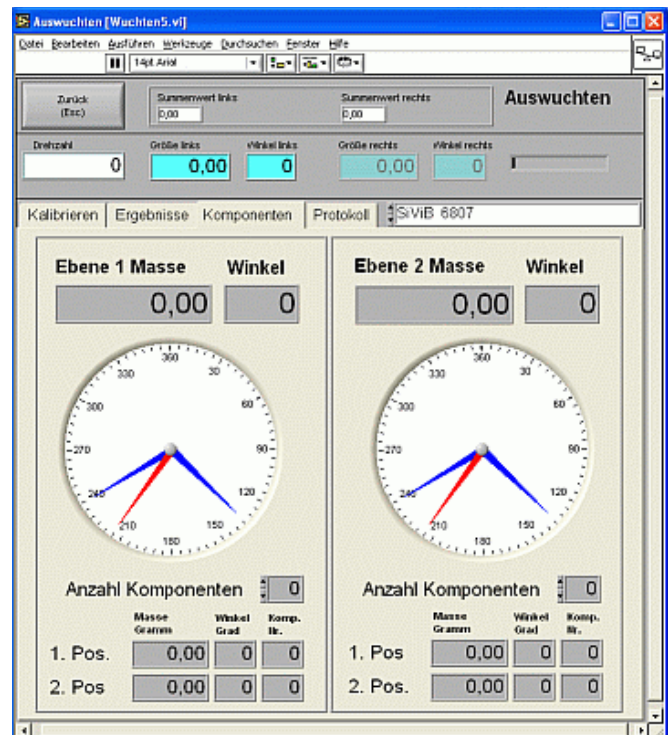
Auswuchten [Wuchten5.vi]

Datei Bearbeiten Ausführen Werkzeuge Durchsuchen Fenster Hilfe

14pt Arial

Zurück (Esc)

Summenwert links
0,00

Summenwert rechts
0,00

Auswuchten

Drehzahl
0

Größe links
0,00

Winkel links
0

Größe rechts
0,00

Winkel rechts
0

Kalibrieren | Ergebnisse | Komponenten | Protokoll

SiViB 6807

Ebene 1 Masse
0,00

Winkel
0

360 30 60 90 120 150 180 210 240 270 300 330

Anzahl Komponenten
0

| | Masse Gramm | Winkel Grad | Komp. Nr. |
|---|---|---|---|
| 1. Pos. | 0,00 | 0 | 0 |
| 2. Pos | 0,00 | 0 | 0 |

Ebene 2 Masse
0,00

Winkel
0

360 30 60 90 120 150 180 210 240 270 300 330

Anzahl Komponenten
0

| | Masse Gramm | Winkel Grad | Komp. Nr. |
|---|---|---|---|
| 1. Pos | 0,00 | 0 | 0 |
| 2. Pos. | 0,00 | 0 | 0 |